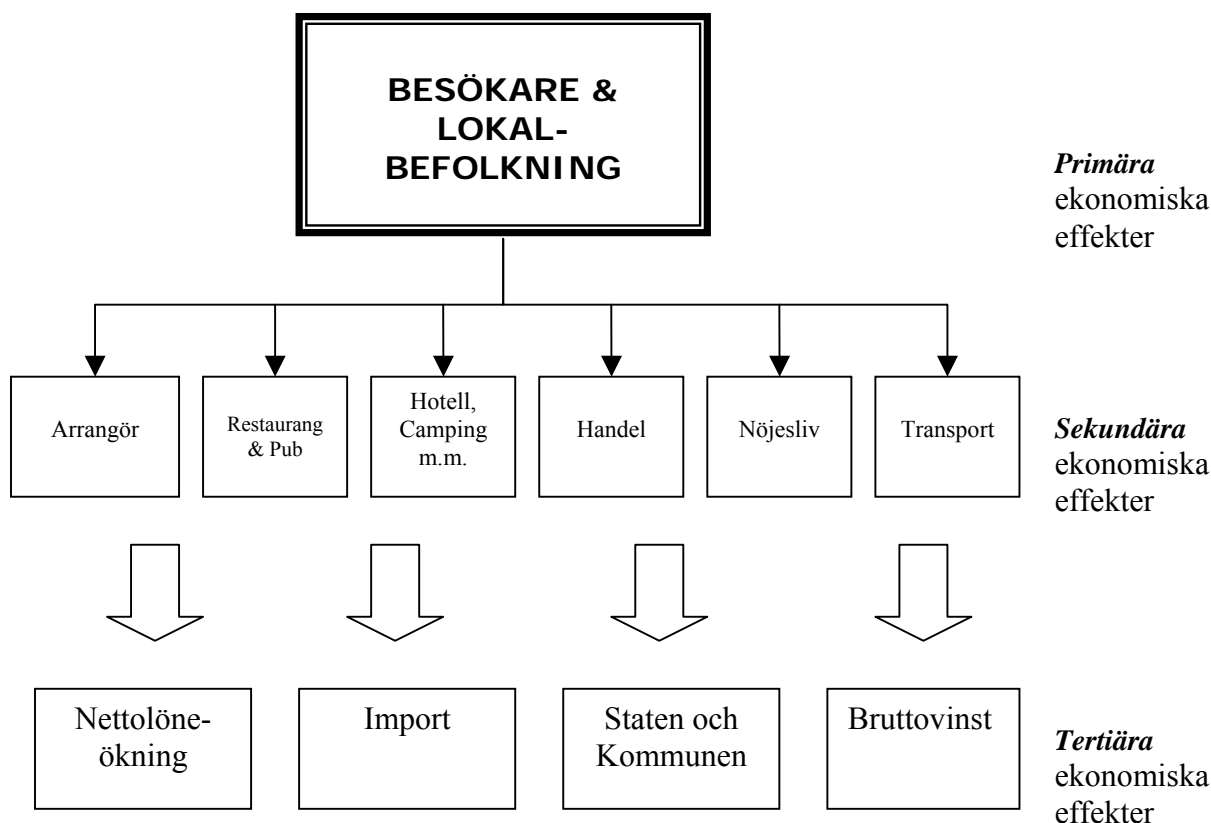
BESÖKARE & LOKAL-BEFOLKNING

*Primära* ekonomiska effekter

Arrangör

Restaurang & Pub

Hotell, Camping m.m.

Handel

Nöjesliv

Transport

*Sekundära* ekonomiska effekter

Nettolöneökning

Import

Staten och Kommunen

Bruttovinst

*Tertiära* ekonomiska effekter